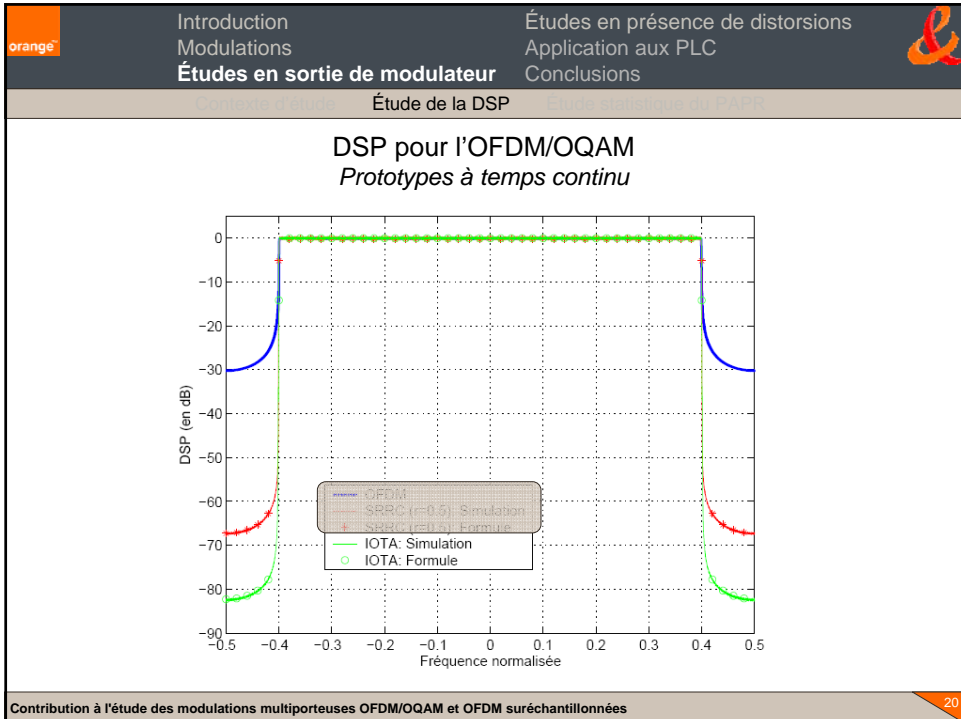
orange™

Introduction
Modulations
**Études en sortie de modulateur**

Études en présence de distorsions
Application aux PLC
Conclusions

Contexte d'étude | Étude de la DSP | Étude statistique du PAPR

DSP pour l'OFDM/OQAM
*Prototypes à temps continu*

0
−10
−20
−30
−40
−50
−60
−70
−80
−90

DSP (en dB)

OFDM
SRRC (r=0.5): Simulation
SRRC (r=0.5): Formule
IOTA: Simulation
IOTA: Formule

−0.5 −0.4 −0.3 −0.2 −0.1 0 0.1 0.2 0.3 0.4 0.5
Fréquence normalisée

Contribution à l'étude des modulations multiporteuses OFDM/OQAM et OFDM suréchantillonnées

20